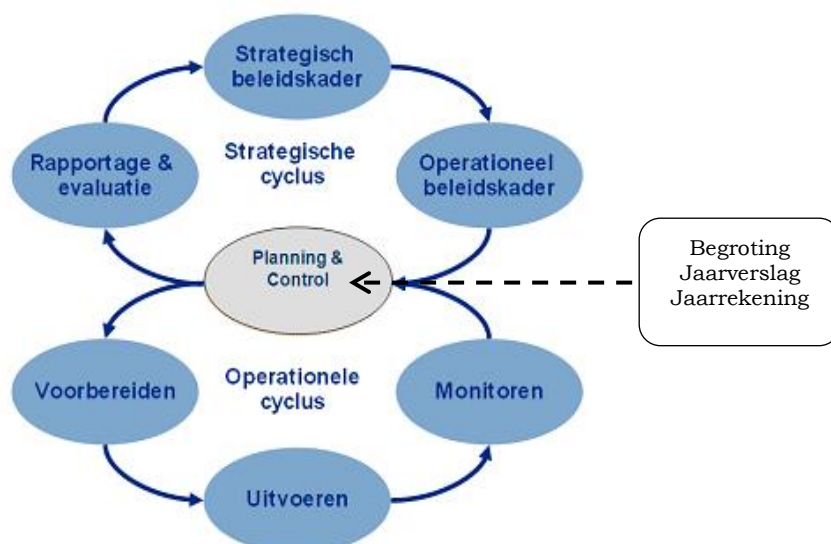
Strategisch beleidskader

Rapportage & evaluatie

Strategische cyclus

Operationeel beleidskader

Planning & Control

Begroting
Jaarverslag
Jaarrekening

Voorbereiden

Operationele cyclus

Monitoren

Uitvoeren